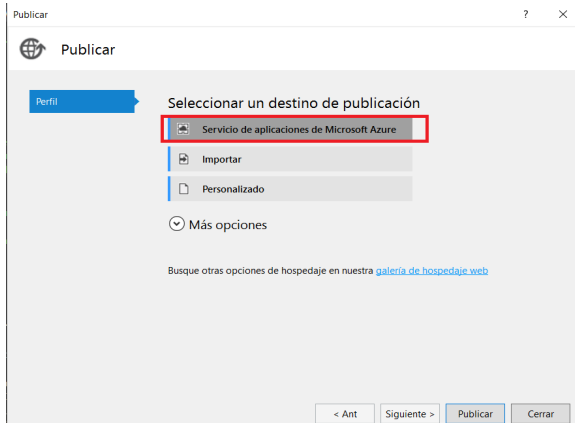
Publicar

?

Publicar

Perfil

Seleccionar un destino de publicación

Servicio de aplicaciones de Microsoft Azure

Importar

Personalizado

Más opciones

Busque otras opciones de hospedaje en nuestra galería de hospedaje web

< Ant

Siguiente >

Publicar

Cerrar